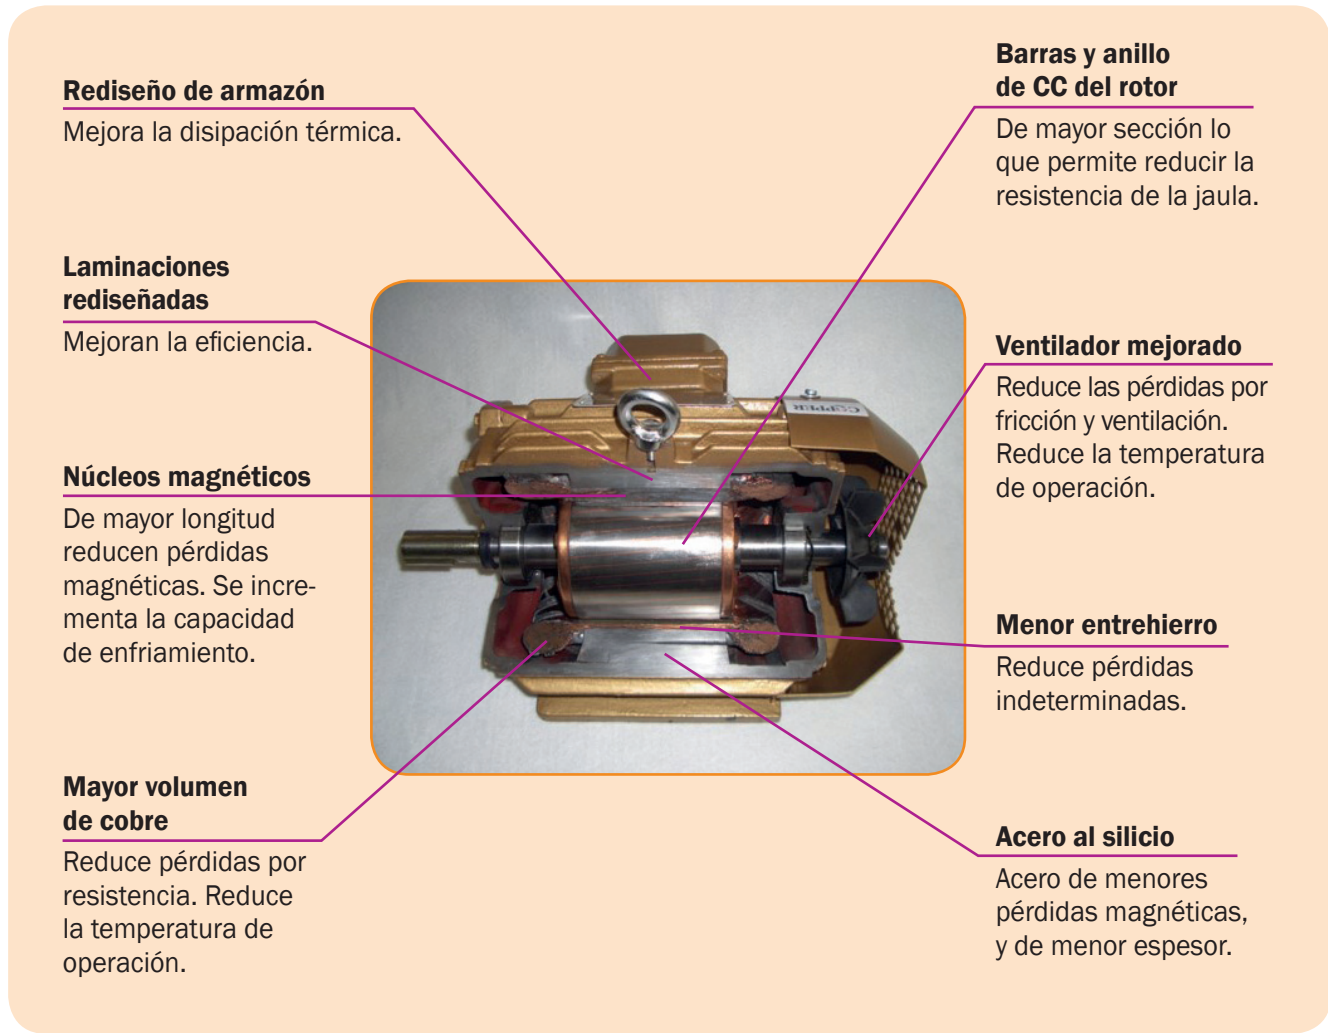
Rediseño de armazón
Mejora la disipación térmica.

Laminaciones rediseñadas
Mejoran la eficiencia.

Núcleos magnéticos
De mayor longitud reducen pérdidas magnéticas. Se incrementa la capacidad de enfriamiento.

Mayor volumen de cobre
Reduce pérdidas por resistencia. Reduce la temperatura de operación.

Barras y anillo de CC del rotor
De mayor sección lo que permite reducir la resistencia de la jaula.

Ventilador mejorado
Reduce las pérdidas por fricción y ventilación. Reduce la temperatura de operación.

Menor entrehierro
Reduce pérdidas indeterminadas.

Acero al silicio
Acero de menores pérdidas magnéticas, y de menor espesor.

COPPER